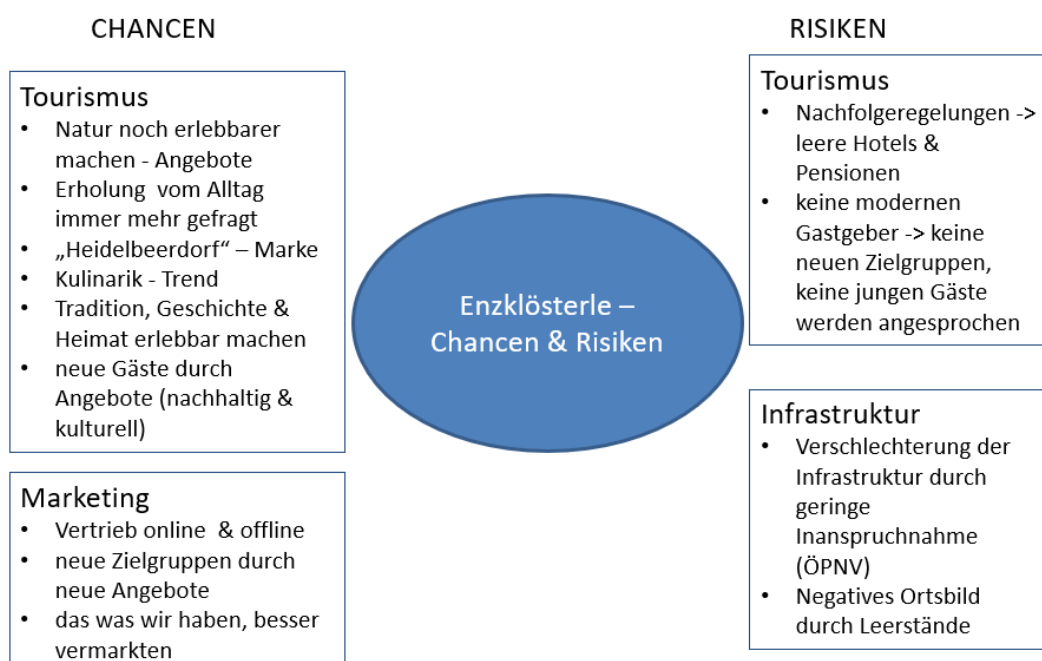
CHANCEN

Tourismus
- Natur noch erlebbarer machen - Angebote
- Erholung vom Alltag immer mehr gefragt
- „Heidelbeerdorf“ – Marke
- Kulinarik - Trend
- Tradition, Geschichte & Heimat erlebbar machen
- neue Gäste durch Angebote (nachhaltig & kulturell)

Marketing
- Vertrieb online & offline
- neue Zielgruppen durch neue Angebote
- das was wir haben, besser vermarkten

Enzklösterle – Chancen & Risiken

RISIKEN

Tourismus
- Nachfolgeregelungen -> leere Hotels & Pensionen
- keine modernen Gastgeber -> keine neuen Zielgruppen, keine jungen Gäste werden angesprochen

Infrastruktur
- Verschlechterung der Infrastruktur durch geringe Inanspruchnahme (ÖPNV)
- Negatives Ortsbild durch Leerstände